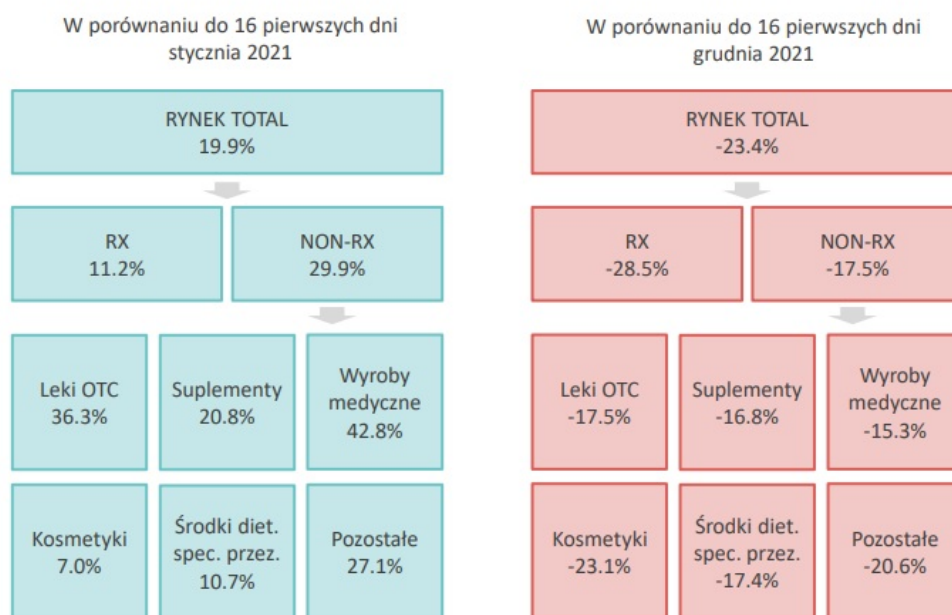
W porównaniu do 16 pierwszych dni stycznia 2021

RYNEK TOTAL
19.9%

RX
11.2%

NON-RX
29.9%

Leki OTC
36.3%

Suplementy
20.8%

Wyroby medyczne
42.8%

Kosmetyki
7.0%

Środki diet. spec. przez.
10.7%

Pozostałe
27.1%

W porównaniu do 16 pierwszych dni grudnia 2021

RYNEK TOTAL
-23.4%

RX
-28.5%

NON-RX
-17.5%

Leki OTC
-17.5%

Suplementy
-16.8%

Wyroby medyczne
-15.3%

Kosmetyki
-23.1%

Środki diet. spec. przez.
-17.4%

Pozostałe
-20.6%